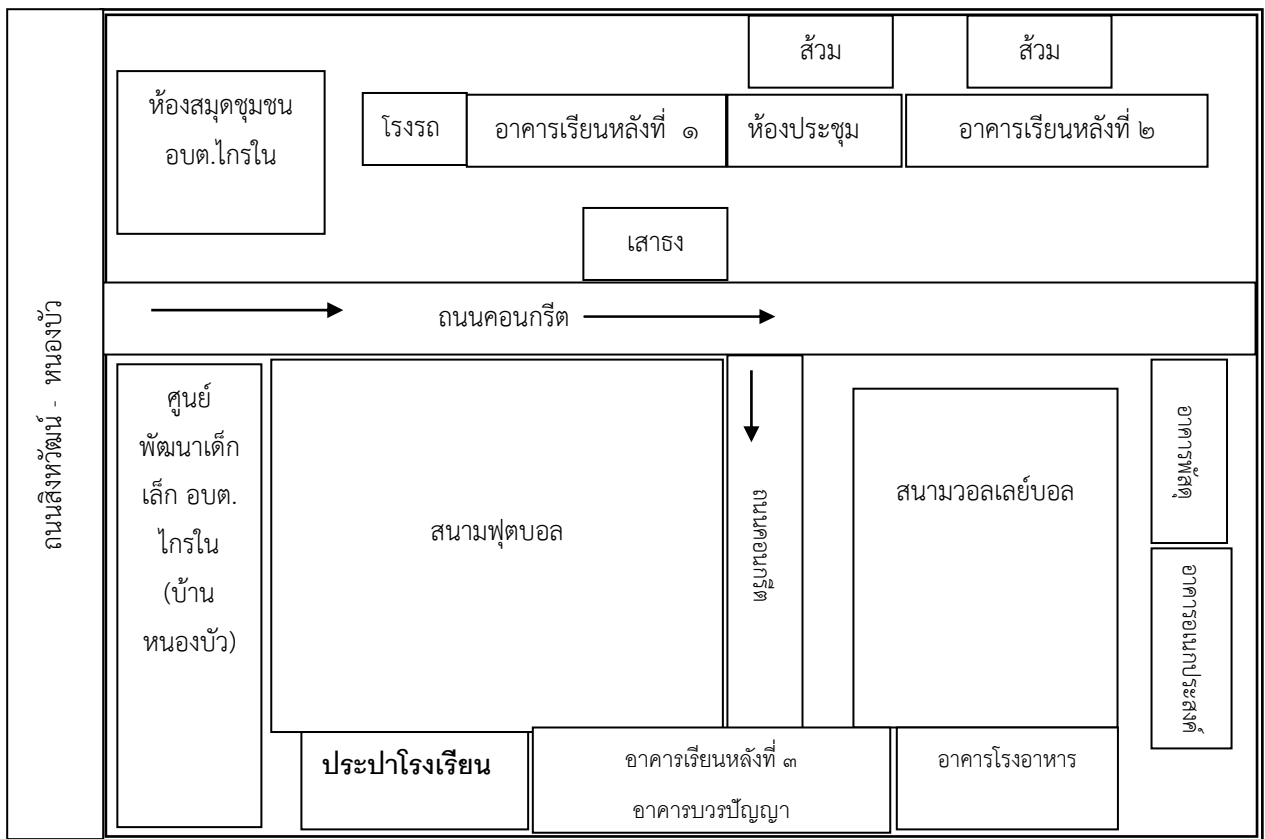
ถนนสิงหวัฒน์ - หนองบัว

ส้วม

ส้วม

ห้องสมุดชุมชน อบต.ไกรใน

โรงรถ

อาคารเรียนหลังที่ ๑

ห้องประชุม

อาคารเรียนหลังที่ ๒

เสาธง

ถนนคอนกรีต

ศูนย์พัฒนาเด็กเล็ก อบต. ไกรใน (บ้านหนองบัว)

สนามฟุตบอล

ถนนคอนกรีต

สนามวอลเลย์บอล

อาคารพัสดุ

อาคารอเนกประสงค์

ประปาโรงเรียน

อาคารเรียนหลังที่ ๓

อาคารบวรปัญญา

อาคารโรงอาหาร